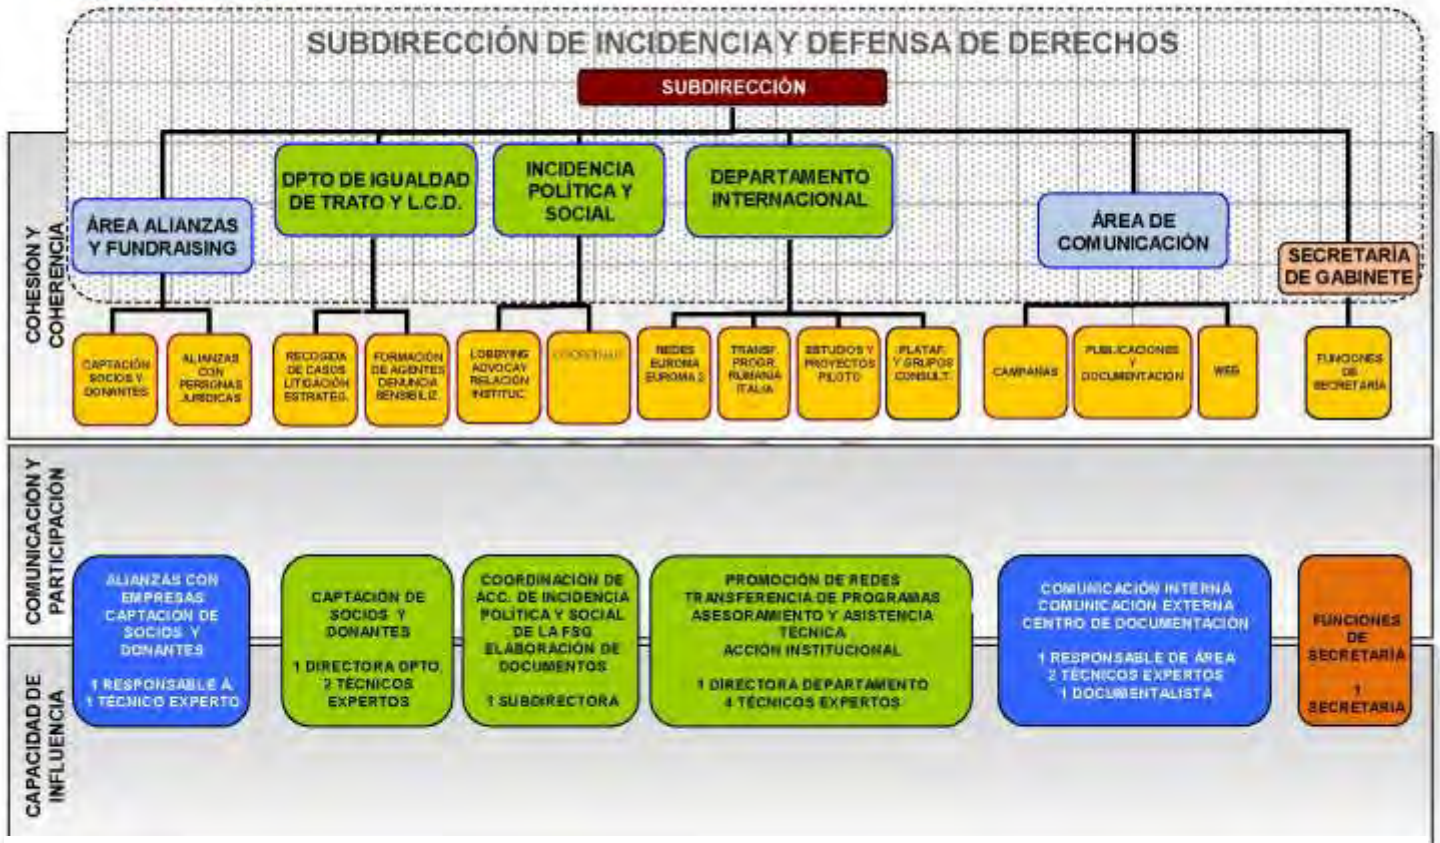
SUBDIRECCIÓN DE INCIDENCIA Y DEFENSA DE DERECHOS

SUBDIRECCIÓN

COHESION Y COHERENCIA

ÁREA ALIANZAS Y FUNDRAISING

DPTO DE IGUALDAD DE TRATO Y L.C.D.

INCIDENCIA POLÍTICA Y SOCIAL

DEPARTAMENTO INTERNACIONAL

ÁREA DE COMUNICACIÓN

SECRETARÍA DE GABINETE

CAPTACIÓN SOCIOS Y DONANTES

ALIANZAS CON PERSONAS JURÍDICAS

RECOGIDA DE CASOS LITIGACIÓN ESTRATEG.

FORMACIÓN DE AGENTES DENUNCIA SENSIBILIZ.

LOBBYING ADVOCAY RELACIÓN INSTITUC.

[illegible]

REDES EUROMA EUROMA 2

TRANSF. PROGR. RUMANÍA ITALIA

ESTUDIOS Y PROYECTOS PILOTO

PLATAF. Y GRUPOS CONSULT.

CAMPAÑAS

PUBLICACIONES Y DOCUMENTACIÓN

WEB

FUNCIONES DE SECRETARÍA

COMUNICACIÓN Y PARTICIPACIÓN

CAPACIDAD DE INFLUENCIA

ALIANZAS CON EMPRESAS CAPTACIÓN DE SOCIOS Y DONANTES

1 RESPONSABLE Á. 1 TÉCNICO EXPERTO

CAPTACIÓN DE SOCIOS Y DONANTES

1 DIRECTORA DPTO. 2 TÉCNICOS EXPERTOS

COORDINACIÓN DE ACC. DE INCIDENCIA POLÍTICA Y SOCIAL DE LA FSG ELABORACIÓN DE DOCUMENTOS

1 SUBDIRECTORA

PROMOCIÓN DE REDES TRANSFERENCIA DE PROGRAMAS ASESORAMIENTO Y ASISTENCIA TÉCNICA ACCIÓN INSTITUCIONAL

1 DIRECTORA DEPARTAMENTO 4 TÉCNICOS EXPERTOS

COMUNICACIÓN INTERNA COMUNICACIÓN EXTERNA CENTRO DE DOCUMENTACIÓN

1 RESPONSABLE DE ÁREA 2 TÉCNICOS EXPERTOS 1 DOCUMENTALISTA

FUNCIONES DE SECRETARÍA

1 SECRETARIA